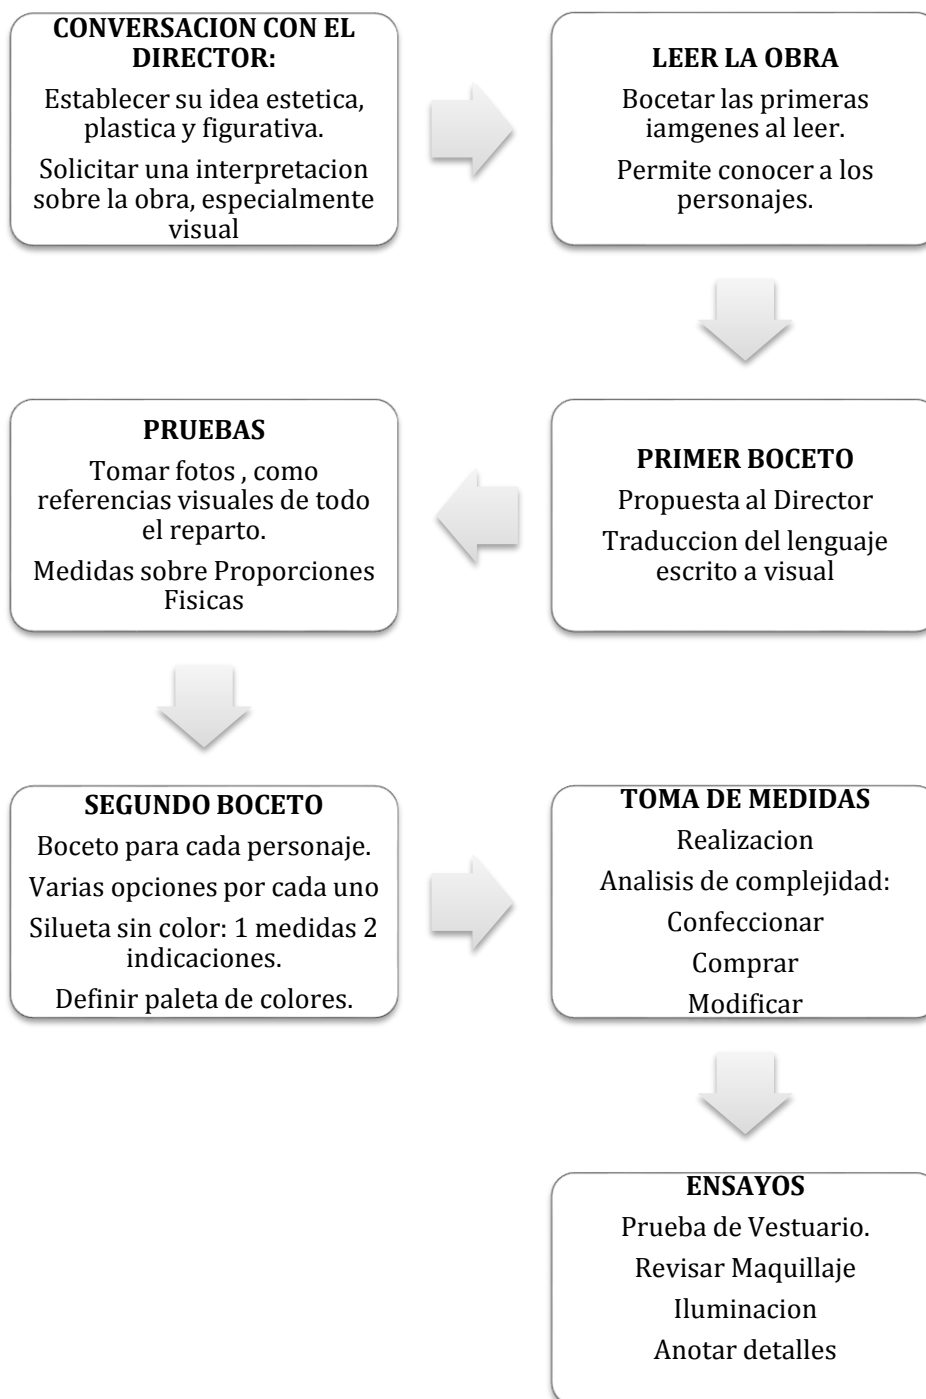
CONVERSACION CON EL DIRECTOR:

Establecer su idea estetica, plastica y figurativa.

Solicitar una interpretacion sobre la obra, especialmente visual

LEER LA OBRA

Bocetar las primeras iamgenes al leer.

Permite conocer a los personajes.

PRIMER BOCETO

Propuesta al Director

Traduccion del lenguaje escrito a visual

PRUEBAS

Tomar fotos , como referencias visuales de todo el reparto.

Medidas sobre Proporciones Fisicas

SEGUNDO BOCETO

Boceto para cada personaje.

Varias opciones por cada uno

Silueta sin color: 1 medidas 2 indicaciones.

Definir paleta de colores.

TOMA DE MEDIDAS

Realizacion

Analisis de complejidad:

Confeccionar

Comprar

Modificar

ENSAYOS

Prueba de Vestuario.

Revisar Maquillaje

Iluminacion

Anotar detalles